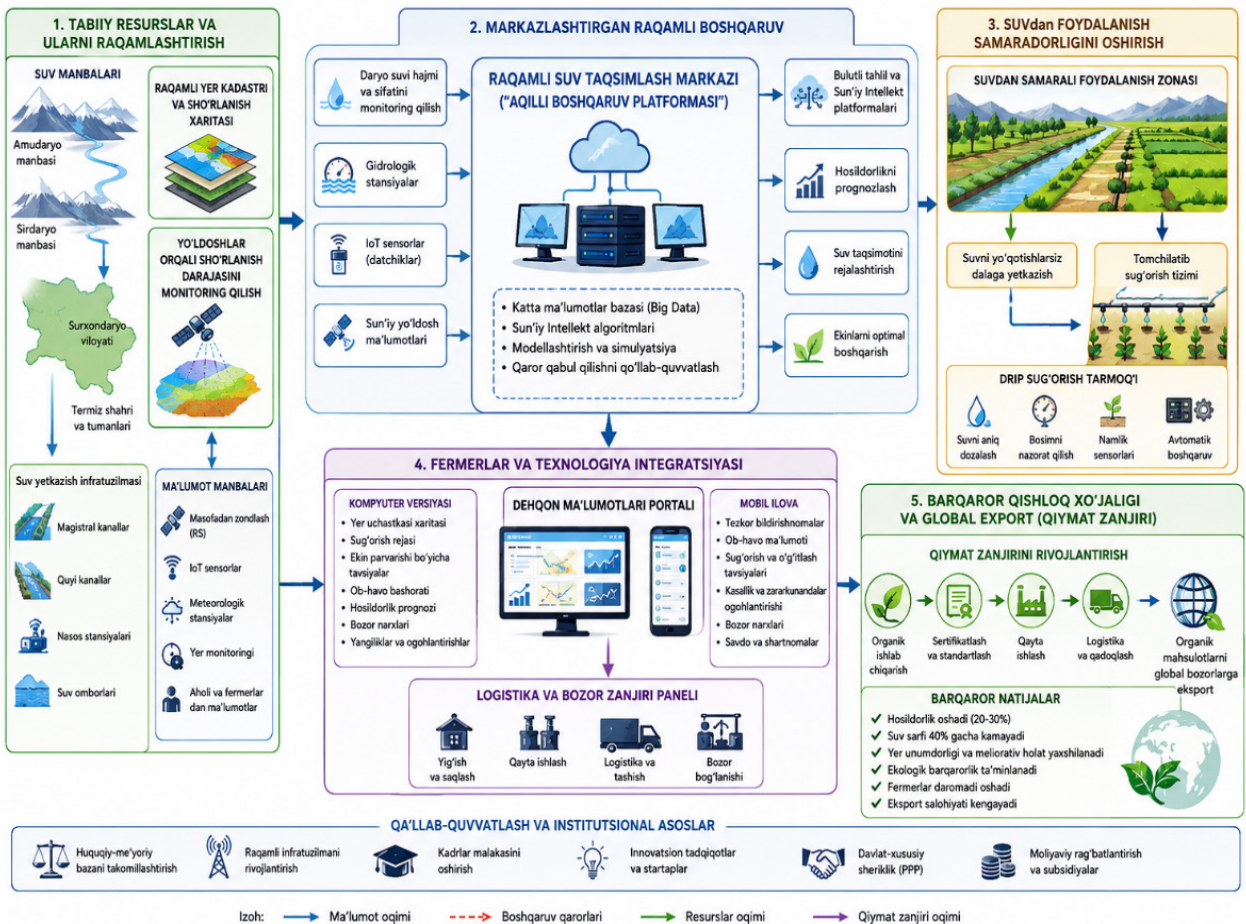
1. TABIIY RESURSLAR VA ULARNI RAQAMLASHTIRISH

SUV MANBALARI

Amudaryo manbasi

Sirdaryo manbasi

Surxondaryo viloyati

Termiz shahri va tumanlari

RAQAMLI YER KADASTRI VA SHO'RLANISH XARITASI

YO'LDOSHLAR ORQALI SHO'RLANISH DARAJASINI MONITORING QILISH

Suv yetkazish infratuzilmasi

Magistral kanallar

Quyi kanallar

Nasos stansiyalari

Suv omborlari

MA'LUMOT MANBALARI

Masofadan zondlash (RS)

IoT sensorlar

Meteorologik stansiyalar

Yer monitoringi

Aholi va fermerlar dan ma'lumotlar

2. MARKAZLASHTIRGAN RAQAMLI BOSHQARUV

Daryo suvi hajmi va sifatini monitoring qilish

Gidrologik stansiyalar

IoT sensorlar (datchiklar)

Sun'iy yo'ldosh ma'lumotlari

RAQAMLI SUV TAQSIMLASH MARKAZI ("AQLLI BOSHQARUV PLATFORMASI")

• Katta ma'lumotlar bazasi (Big Data)
• Sun'iy Intellekt algoritmlari
• Modellashtirish va simulyatsiya
• Qaror qabul qilishni qo'llab-quvvatlash

Bulutli tahlil va Sun'iy Intellekt platformalari

Hosildorlikni prognozlash

Suv taqsimotini rejalashtirish

Ekinlarni optimal boshqarish

3. SUVdan FOYDALANISH SAMARADORLIGINI OSHIRISH

SUVDAN SAMARALI FOYDALANISH ZONASI

Suvni yo'qotishlarsiz dalaga yetkazish

Tomchilatib sug'orish tizimi

DRIP SUG'ORISH TARMOQ'I

Suvni aniq dozalash

Bosimni nazorat qilish

Namlik sensorlari

Avtomatik boshqaruv

4. FERMERLAR VA TEXNOLOGIYA INTEGRATSIYASI

KOMPYUTER VERSIYASI
• Yer uchastkasi xaritasi
• Sug'orish rejasi
• Ekin parvarishi bo'yicha tavsiyalar
• Ob-havo bashorati
• Hosildorlik prognozi
• Bozor narxlari
• Yangiliklar va ogohlantirishlar

DEHQON MA'LUMOTLARI PORTALI

MOBIL ILOVA
• Tezkor bildirishnomalar
• Ob-havo ma'lumoti
• Sug'orish va o'g'itlash tavsiyalari
• Kasallik va zararkunandalar ogohlantirishi
• Bozor narxlari
• Savdo va shartnomalar

LOGISTIKA VA BOZOR ZANJIRI PANELI

Yig'ish va saqlash

Qayta ishlash

Logistika va tashish

Bozor bog'lanishi

5. BARQAROR QISHLOQ XO'JALIGI VA GLOBAL EXPORT (QIYMAT ZANJIRI)

QIYMAT ZANJIRINI RIVOJLANTIRISH

Organik ishlab chiqarish

Sertifikatlash va standartlash

Qayta ishlash

Logistika va qadoqlash

Organik mahsulotlarni global bozorlarga eksport

BARQAROR NATIJALAR
✓ Hosildorlik oshadi (20-30%)
✓ Suv sarfi 40% gacha kamayadi
✓ Yer unumdorligi va meliorativ holat yaxshilanadi
✓ Ekologik barqarorlik ta'minlanadi
✓ Fermerlar daromadi oshadi
✓ Eksport salohiyati kengayadi

QA'LLAB-QUVVATLASH VA INSTITUTSIONAL ASOSLAR

Huquqiy-me'yoriy bazani takomillashtirish

Raqamli infratuzilmani rivojlantirish

Kadrlar malakasini oshirish

Innovatsion tadqiqotlar va startaplar

Davlat-xususiy sheriklik (PPP)

Moliyaviy rag'batlantirish va subsidiyalar

Izoh: Ma'lumot oqimi Boshqaruv qarorlari Resurslar oqimi Qiymat zanjiri oqimi